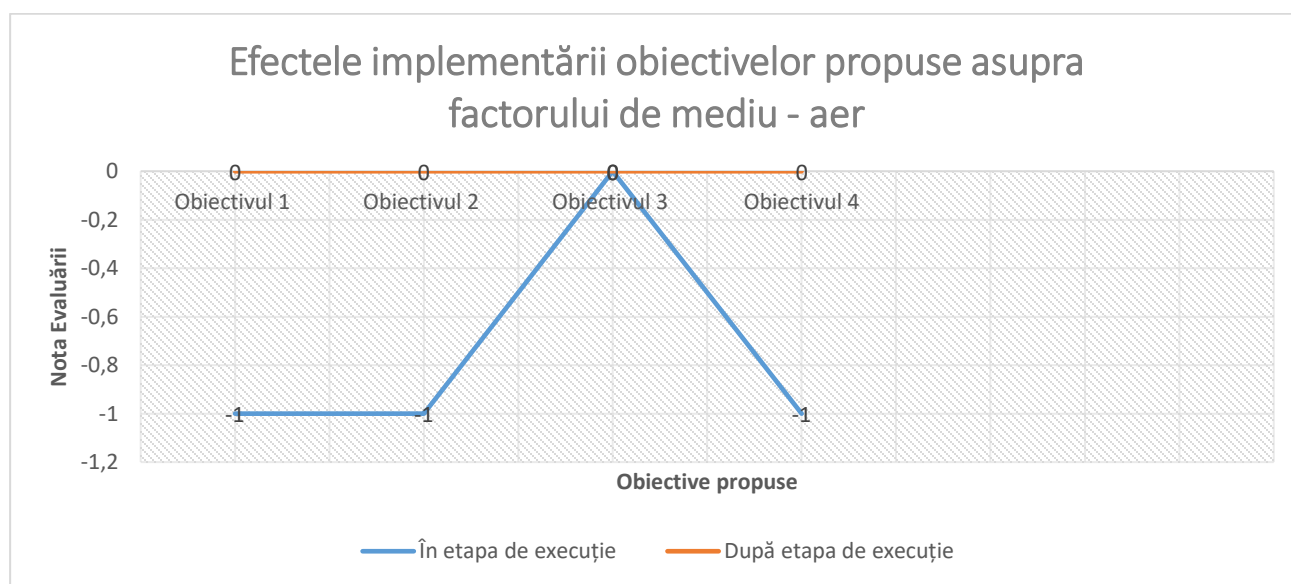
Efectele implementării obiectivelor propuse asupra factorului de mediu - aer

0
-0,2
-0,4
-0,6
-0,8
-1
-1,2

Nota Evaluării

0 0 0 0
Obiectivul 1 Obiectivul 2 Obiectivul 3 Obiectivul 4
0
-1 -1 -1

Obiective propuse

În etapa de execuție
După etapa de execuție